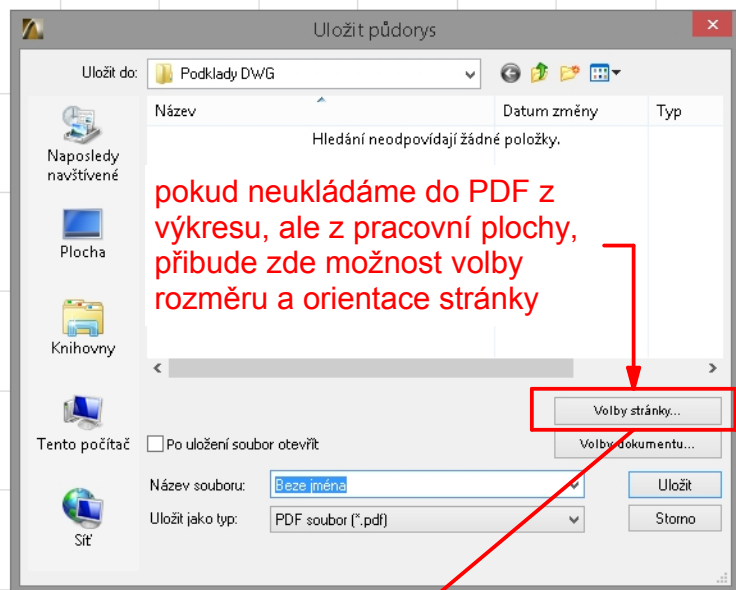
Uložit půdorys

Uložit do: Podklady DWG

Název | Datum změny | Typ

Hledání neodpovídají žádné položky.

pokud neukládáme do PDF z výkresu, ale z pracovní plochy, přibude zde možnost volby rozměru a orientace stránky

Naposledy navštívené

Plocha

Knihovny

Tento počítač

Síť

Volby stránky...

Po uložení soubor otevřít

Volby dokumentu...

Název souboru: Beze jména

Uložit

Uložit jako typ: PDF soubor (*.pdf)

Storno